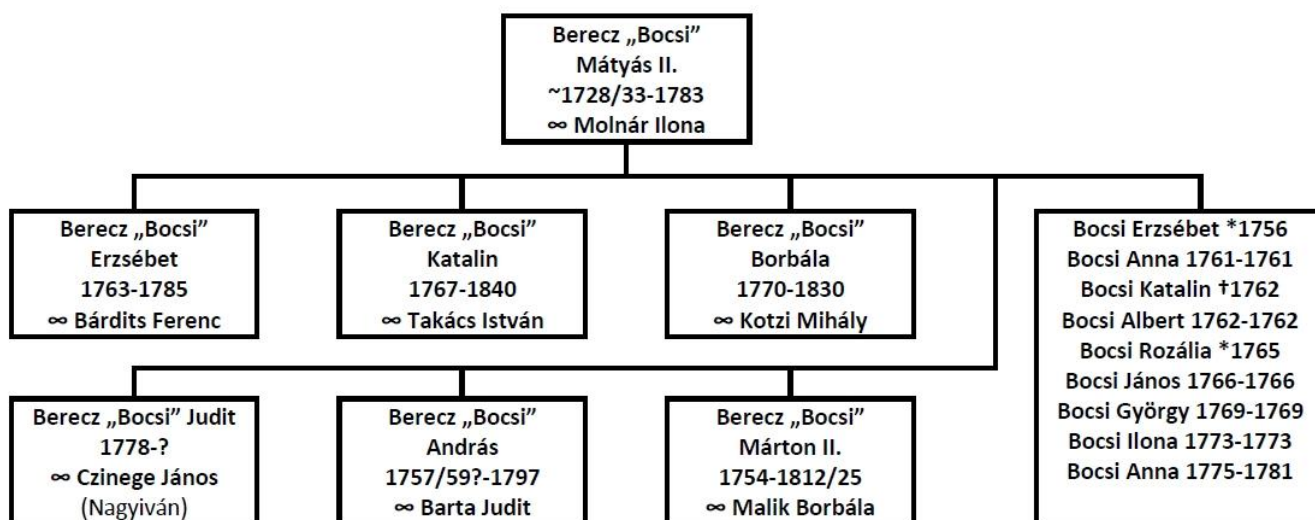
Berecz „Bocsi” Mátyás II. ~1728/33-1783 ∞ Molnár Ilona

Berecz „Bocsi” Erzsébet 1763-1785 ∞ Bárdits Ferenc

Berecz „Bocsi” Katalin 1767-1840 ∞ Takács István

Berecz „Bocsi” Borbála 1770-1830 ∞ Kotzi Mihály

Bocsi Erzsébet *1756
Bocsi Anna 1761-1761
Bocsi Katalin †1762
Bocsi Albert 1762-1762
Bocsi Rozália *1765
Bocsi János 1766-1766
Bocsi György 1769-1769
Bocsi Ilona 1773-1773
Bocsi Anna 1775-1781

Berecz „Bocsi” Judit 1778-? ∞ Czinege János (Nagyiván)

Berecz „Bocsi” András 1757/59?-1797 ∞ Barta Judit

Berecz „Bocsi” Márton II. 1754-1812/25 ∞ Malik Borbála